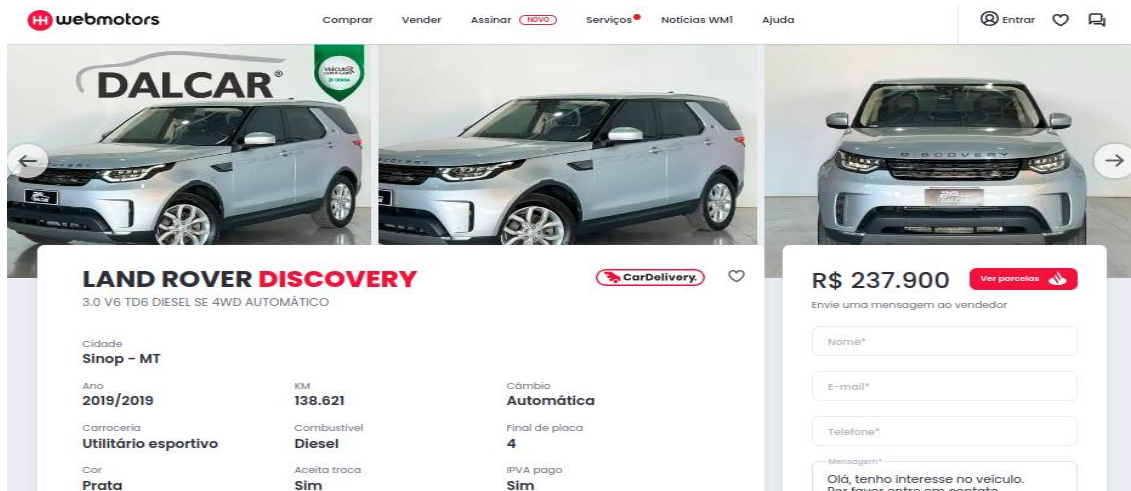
webmotors

Comprar Vender Assinar NOVO Serviços Notícias WM1 Ajuda

Entrar

DALCAR

LAND ROVER DISCOVERY

3.0 V6 TD6 DIESEL SE 4WD AUTOMÁTICO

CarDelivery.

Cidade
Sinop - MT

| Ano | KM | Câmbio |
|---|---|---|
| 2019/2019 | 138.621 | Automática |
| Carroceria | Combustível | Final de placa |
| Utilitário esportivo | Diesel | 4 |
| Cor | Aceita troca | IPVA pago |
| Prata | Sim | Sim |

R$ 237.900

Ver parcelas

Envie uma mensagem ao vendedor

Nome*

E-mail*

Telefone*

Mensagem*
Olá, tenho interesse no veículo. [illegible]